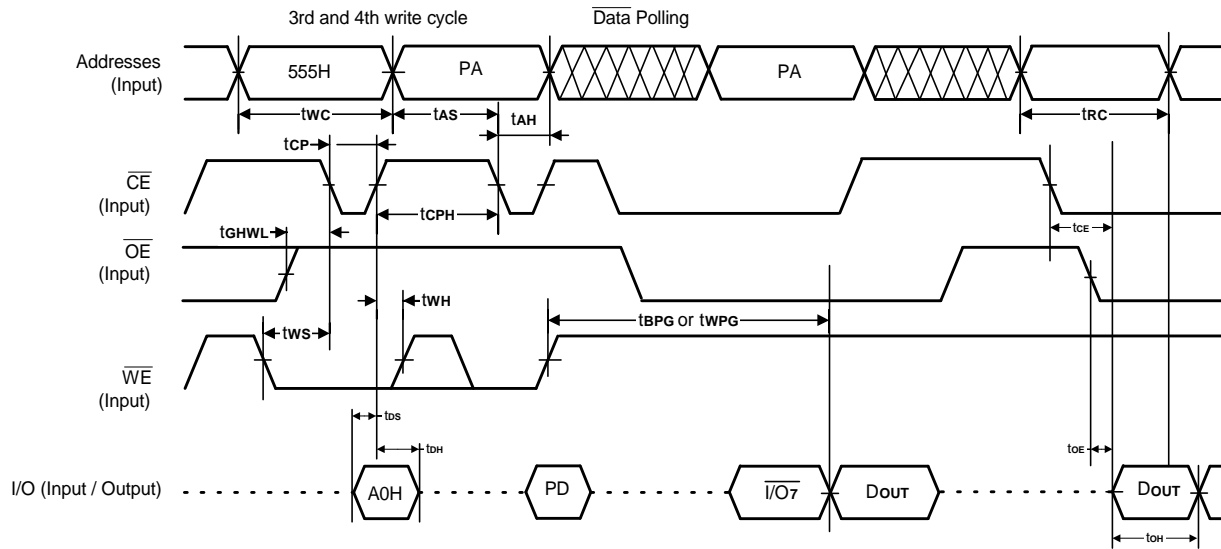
3rd and 4th write cycle

$\overline{\text{Data}}$ Polling

Addresses (Input)

555H

PA

PA

tWC

tAS

tAH

tRC

tCP

$\overline{\text{CE}}$ (Input)

tCPH

tGHWL

$\overline{\text{OE}}$ (Input)

tCE

tWH

tWS

tBPG or tWPG

$\overline{\text{WE}}$ (Input)

tDS

tDH

tOE

I/O (Input / Output)

A0H

PD

$\overline{\text{I/O7}}$

DOUT

DOUT

tOH